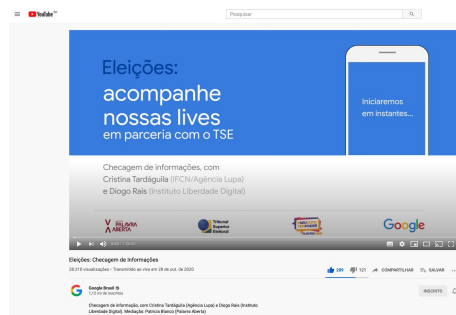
YouTube BR

Pesquisar

Eleições:
acompanhe
nossas lives
em parceria com o TSE

Iniciaremos em instantes...

Checagem de informações, com
Cristina Tardáguila (IFCN/Agência Lupa)
e Diogo Rais (Instituto Liberdade Digital)

PALAVRA ABERTA

Tribunal Superior Eleitoral

Google

Eleições: Checagem de Informações

28.218 visualizações • Transmitido ao vivo em 28 de out. de 2020

289 121 COMPARTILHAR SALVAR

Google Brasil
1,12 mi de inscritos

INSCRITO

Checagem de informação, com Cristina Tardáguila (Agência Lupa) e Diogo Rais (Instituto Liberdade Digital). Mediação: Patricia Blanco (Palavra Aberta)